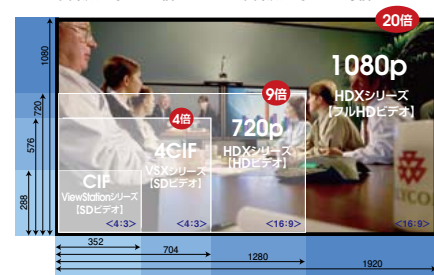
20倍

1080p
HDXシリーズ
【フルHDビデオ】

9倍

720p
HDXシリーズ
【HDビデオ】

4倍

4CIF
VSXシリーズ
【SDビデオ】

CIF
ViewStationシリーズ
【SDビデオ】

<4:3>
<4:3>
<16:9>
<16:9>

1080
720
576
288

352
704
1280
1920